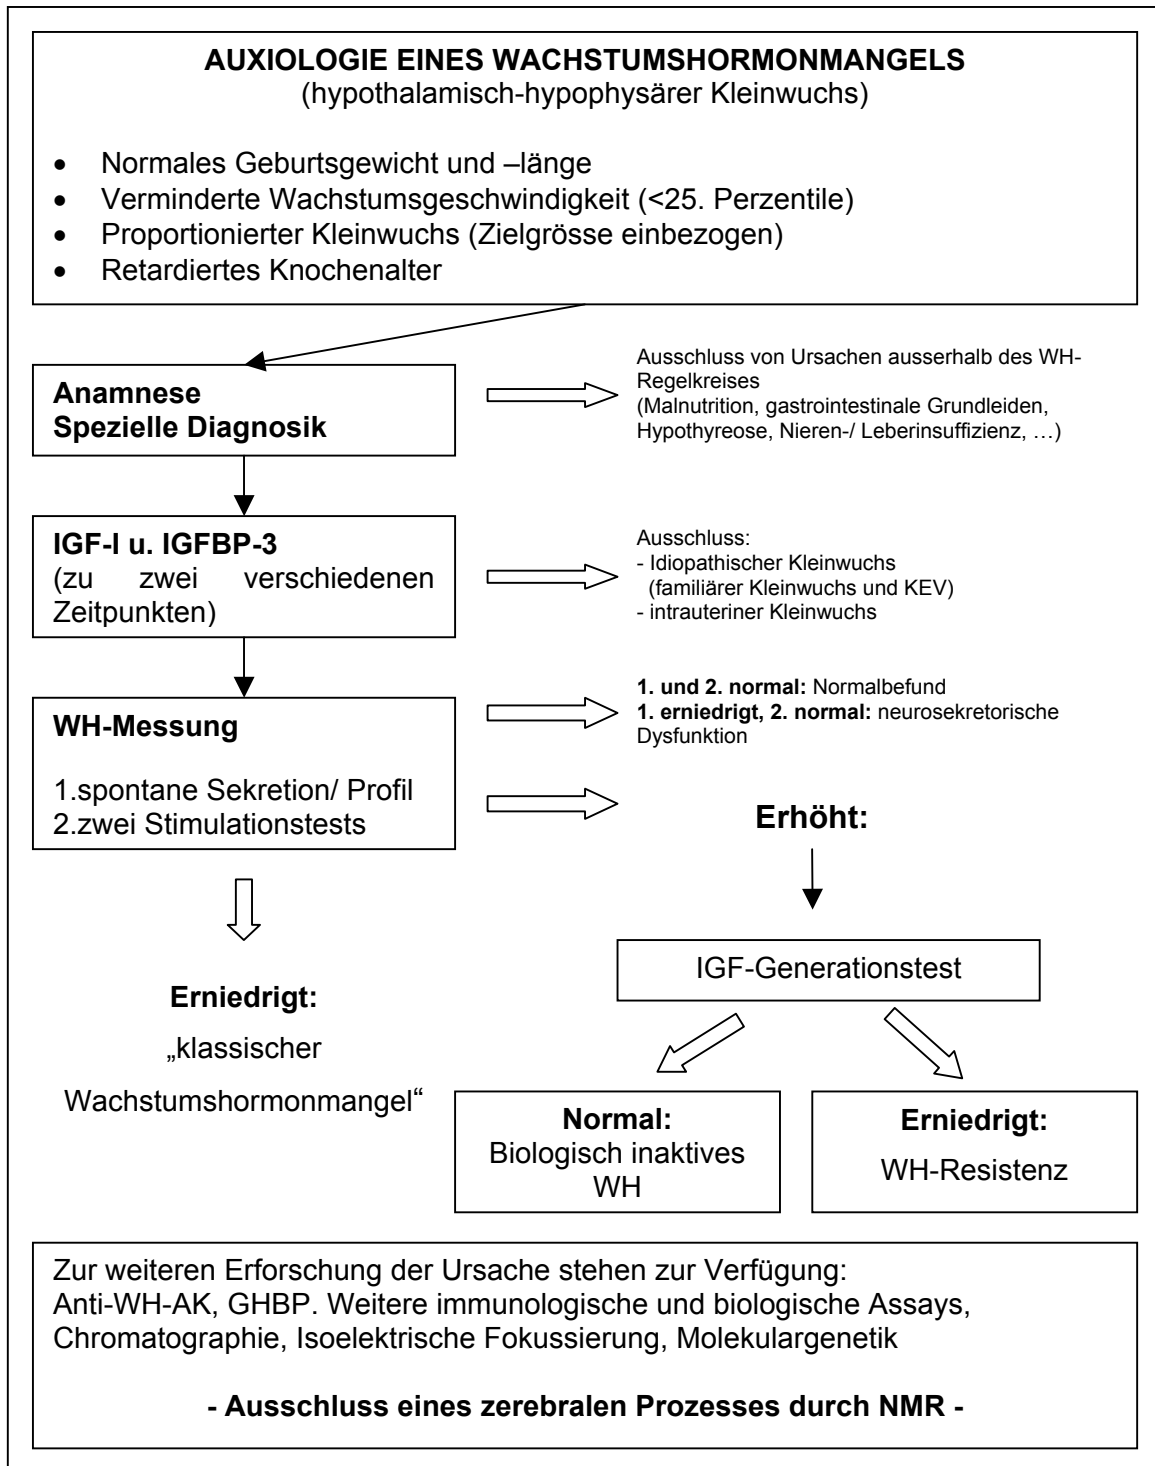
**AUXIOLOGIE EINES WACHSTUMSHORMONMANGELS**
(hypothalamisch-hypophysärer Kleinwuchs)

- Normales Geburtsgewicht und –länge
- Verminderte Wachstumsgeschwindigkeit (<25. Perzentile)
- Proportionierter Kleinwuchs (Zielgrösse einbezogen)
- Retardiertes Knochenalter

**Anamnese**
**Spezielle Diagnosik**

Ausschluss von Ursachen ausserhalb des WH-Regelkreises
(Malnutrition, gastrointestinale Grundleiden, Hypothyreose, Nieren-/ Leberinsuffizienz, …)

**IGF-I u. IGFBP-3**
(zu zwei verschiedenen Zeitpunkten)

Ausschluss:
- Idiopathischer Kleinwuchs
(familiärer Kleinwuchs und KEV)
- intrauteriner Kleinwuchs

**WH-Messung**

1.spontane Sekretion/ Profil
2.zwei Stimulationstests

**1. und 2. normal:** Normalbefund
**1. erniedrigt, 2. normal:** neurosekretorische Dysfunktion

**Erhöht:**

IGF-Generationstest

**Erniedrigt:**
„klassischer Wachstumshormonmangel“

**Normal:**
Biologisch inaktives WH

**Erniedrigt:**
WH-Resistenz

Zur weiteren Erforschung der Ursache stehen zur Verfügung:
Anti-WH-AK, GHBP. Weitere immunologische und biologische Assays, Chromatographie, Isoelektrische Fokussierung, Molekulargenetik

**- Ausschluss eines zerebralen Prozesses durch NMR -**